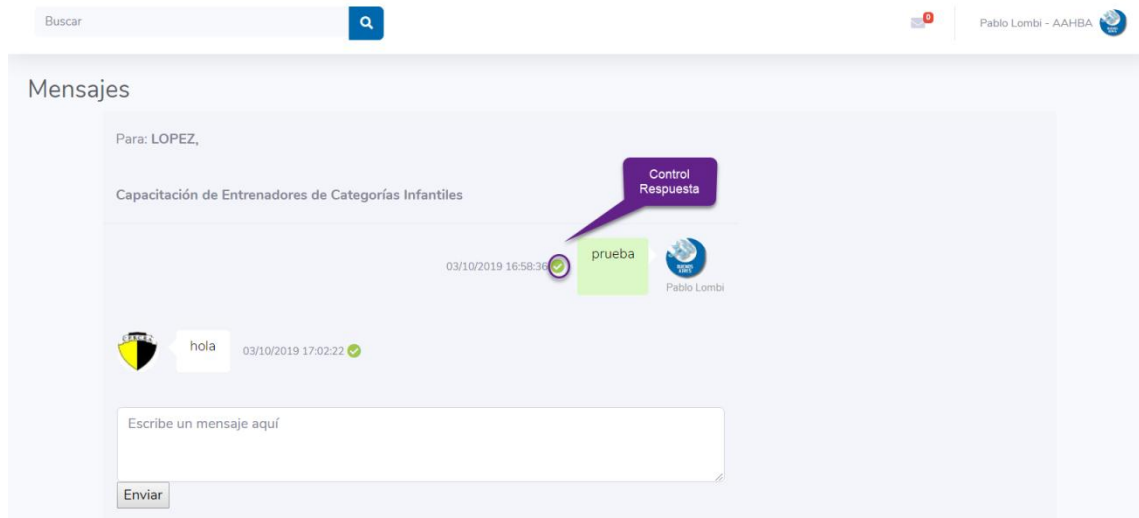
Buscar

0

Pablo Lombi - AAHBA

Mensajes

Para: LOPEZ,

Capacitación de Entrenadores de Categorías Infantiles

Control Respuesta

03/10/2019 16:58:36

prueba

Pablo Lombi

hola

03/10/2019 17:02:22

Escribe un mensaje aquí

Enviar